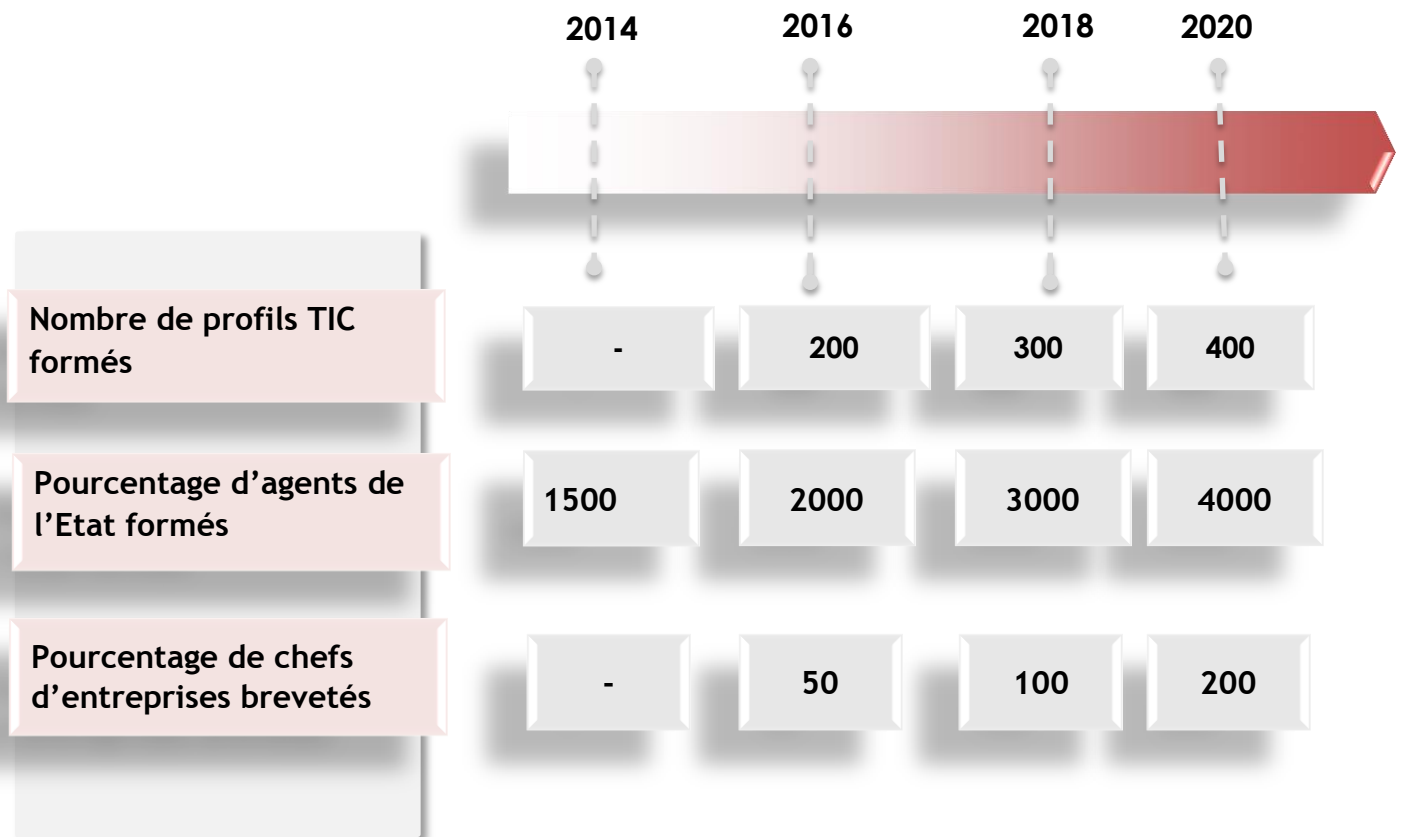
|  | 2014 | 2016 | 2018 | 2020 |
|---|---|---|---|---|
| Nombre de profils TIC formés | - | 200 | 300 | 400 |
| Pourcentage d’agents de l’Etat formés | 1500 | 2000 | 3000 | 4000 |
| Pourcentage de chefs d’entreprises brevetés | - | 50 | 100 | 200 |